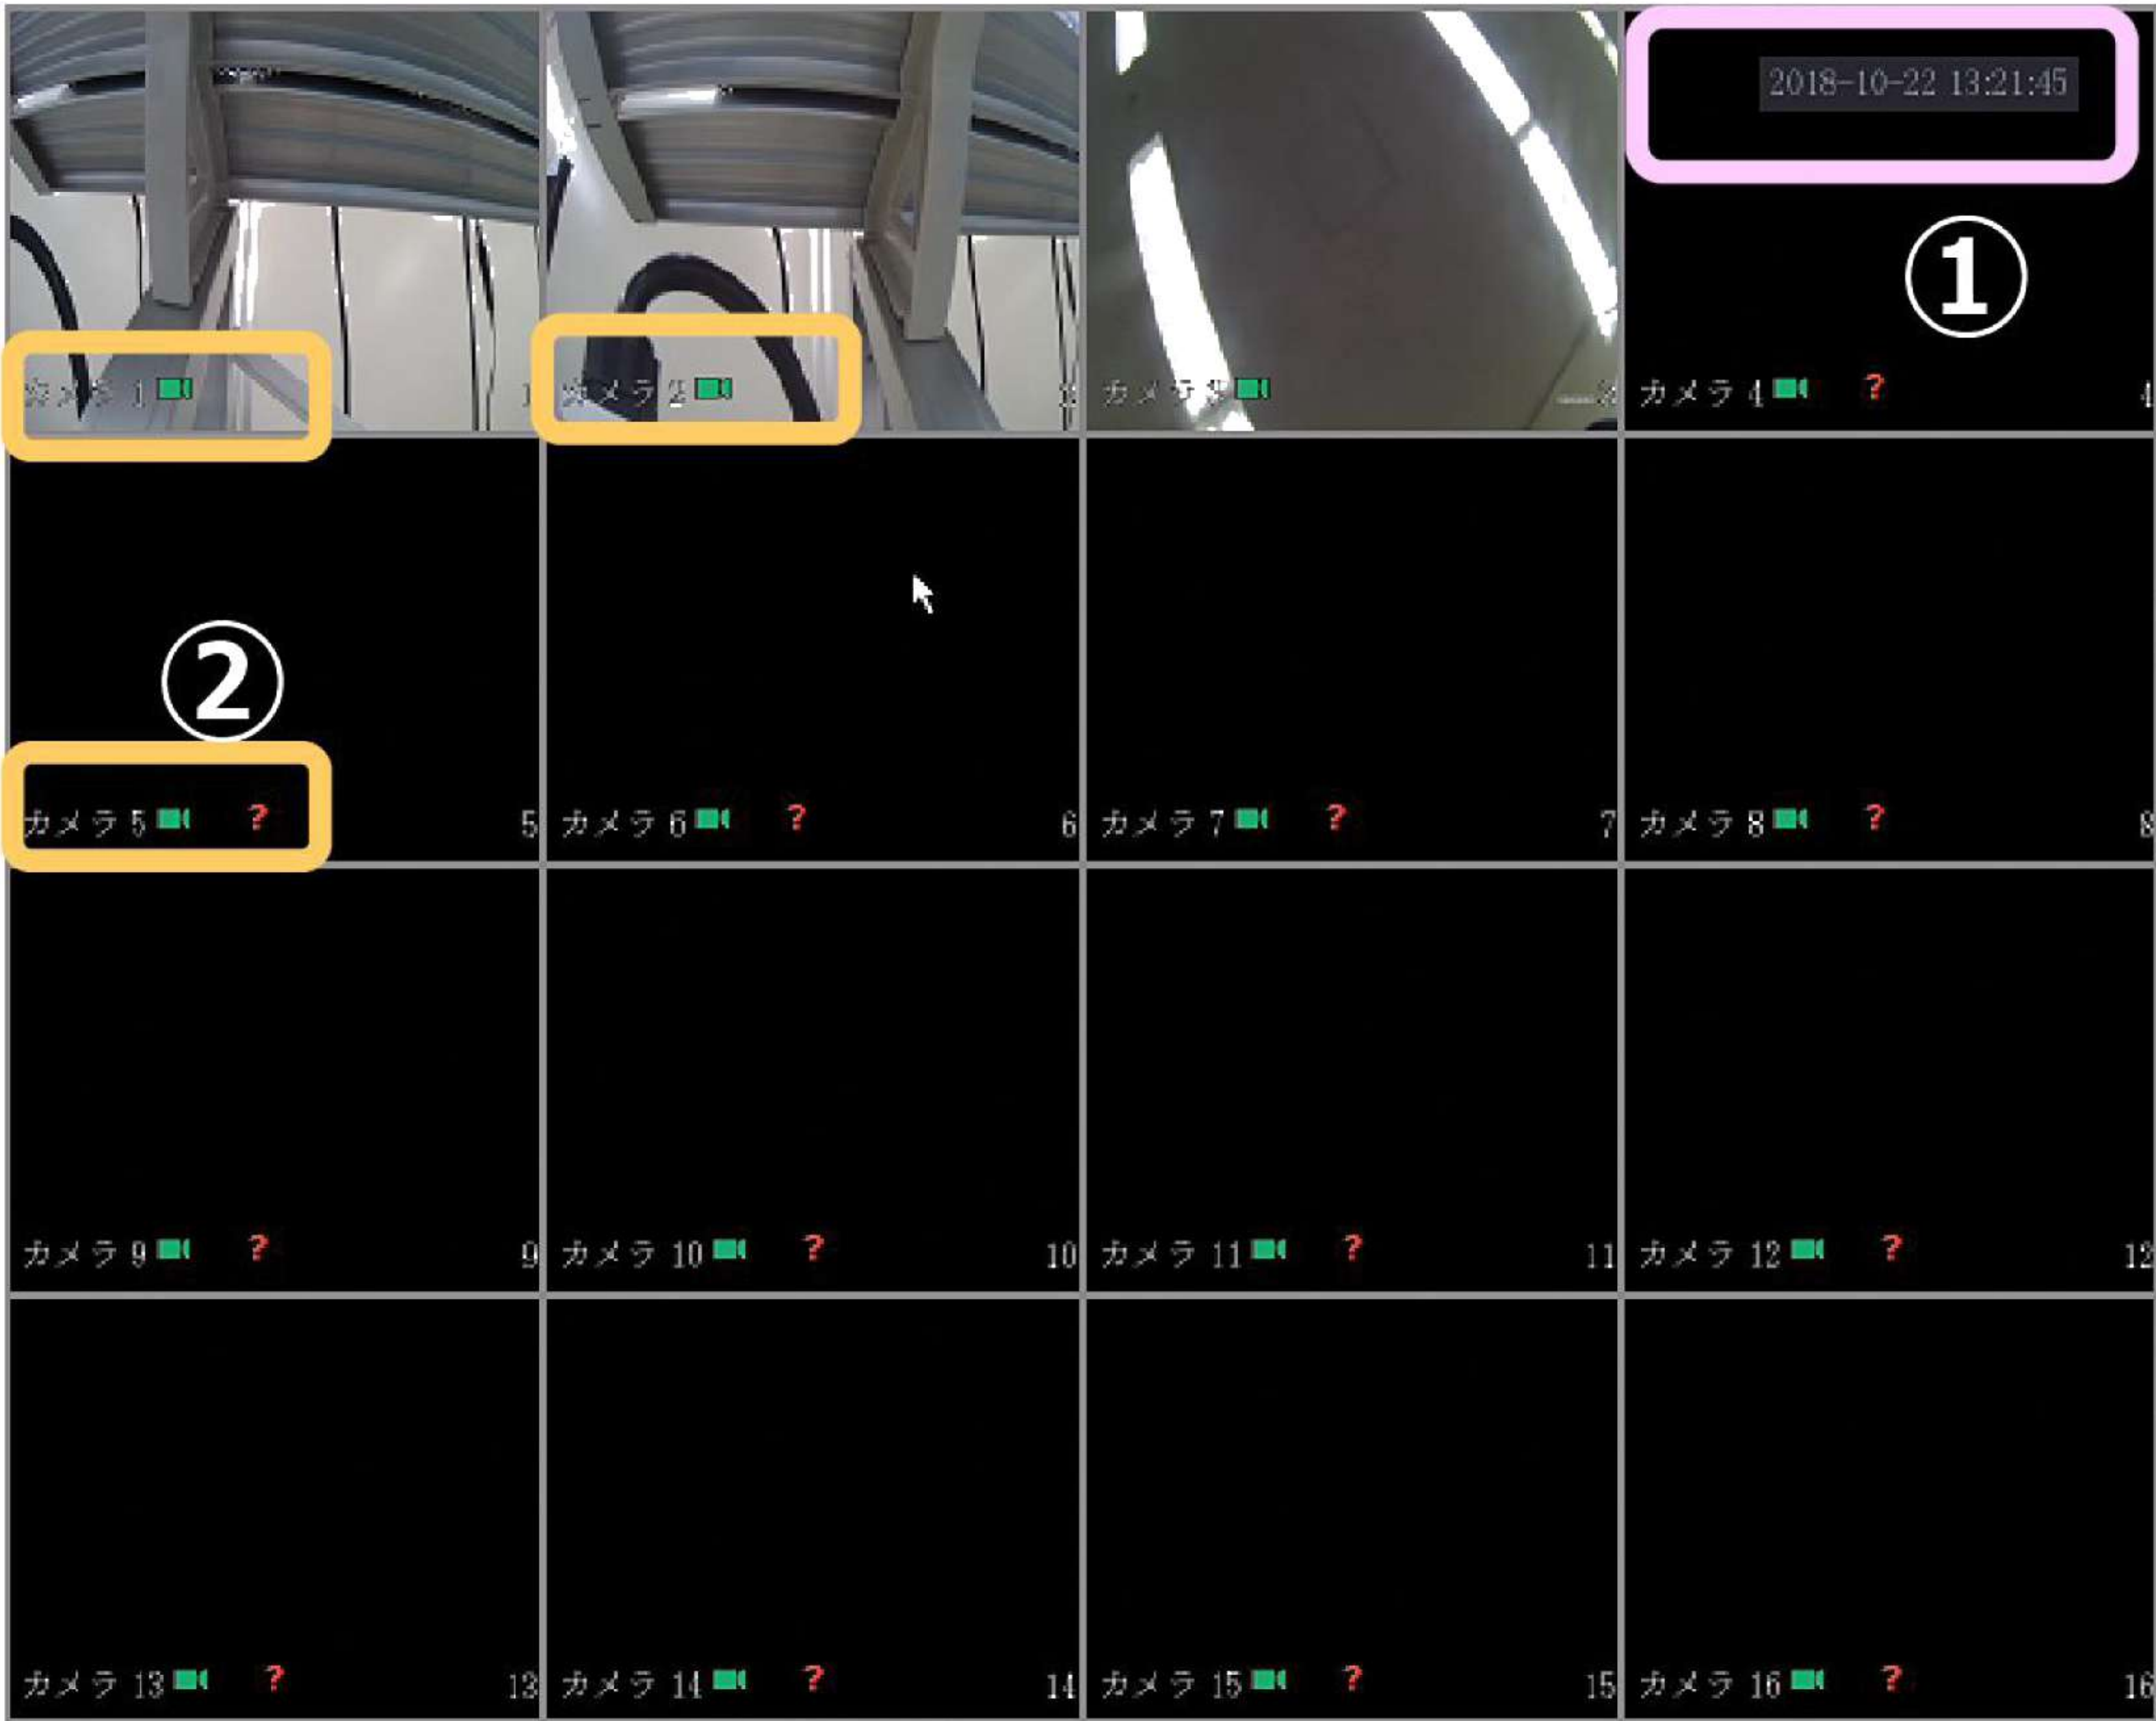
カメラ 1
1

カメラ 2
2

カメラ 3
3

2018-10-22 13:21:45
①
カメラ 4 ?
4

②
カメラ 5 ?
5

カメラ 6 ?
6

カメラ 7 ?
7

カメラ 8 ?
8

カメラ 9 ?
9

カメラ 10 ?
10

カメラ 11 ?
11

カメラ 12 ?
12

カメラ 13 ?
13

カメラ 14 ?
14

カメラ 15 ?
15

カメラ 16 ?
16